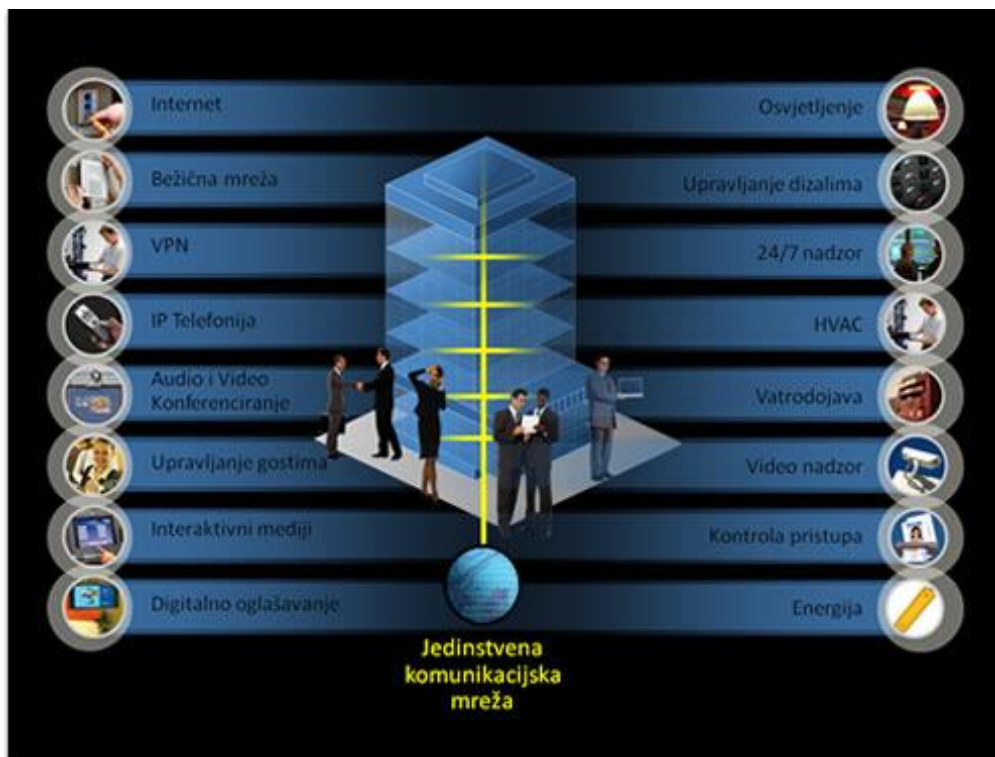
Internet

Bežična mreža

VPN

IP Telefonija

Audio i Video Konferenciranje

Upravljanje gostima

Interaktivni mediji

Digitalno oglašavanje

Osvjetljenje

Upravljanje dizalima

24/7 nadzor

HVAC

Vatrodojava

Video nadzor

Kontrola pristupa

Energija

Jedinstvena komunikacijska mreža